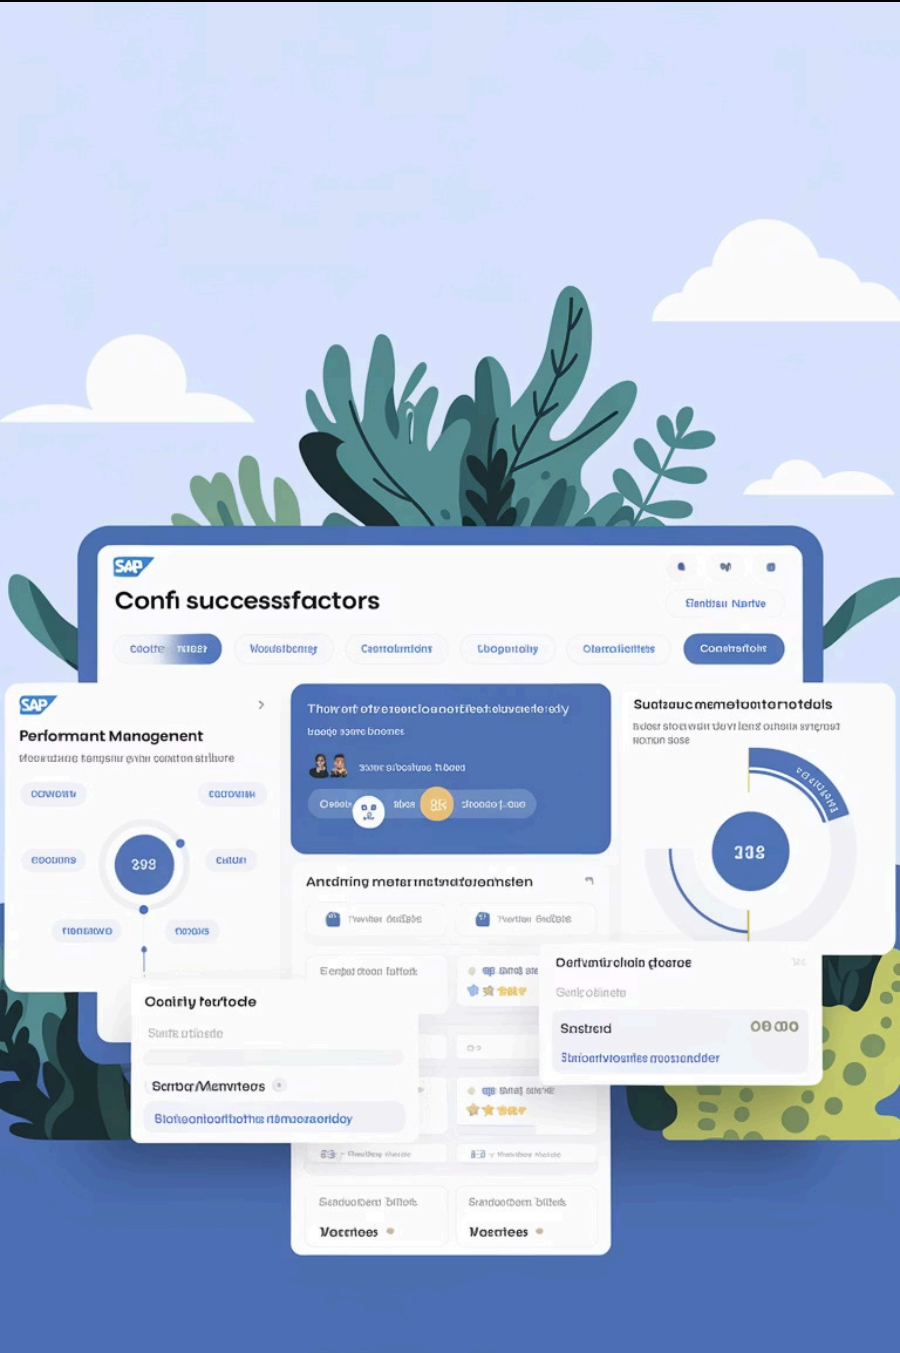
SAP

Confi successsfactors

Elentisu Nartve

Cootre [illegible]

Wowlefbeniy

Ceiroalmdoni

Lbopuroily

Olarcolioltets

Conelrettoit

SAP

Performant Monogenent

Meoirrdaine tengsuir evin conitton stribore

ocwvowr

eoconsn

eocuons

298

cuou

nonsiwo

ooous

Thowof ofveroorcloonotlfeotoluvedeerdy

boogo sonre boones

ssoe orbcuiuo n boed

Oeeoh

sbea

98

sroode j_oue

Anctdning moter nctnotoromsten

Povitsn Gnitsbe

Portion Gnitsbe

Eenpet doon fotfon

Suotsouc memetootonotdols

bdosr stoowsirr tovr lenz oitioin snigrosr

norion sose

338

Ooniriy fetrtocle

Seric otliede

Seribe Menvitees

Blofeonloorlbothe nmuoeaoridoy

Oorlvmtirchaio doeroe

Senic oblinete

Snstred

08 00

Stnioonivioantes noossondder

Seroovdoen Bilfoe

Seroovdoen Bilfoe

Voentees

Voentees